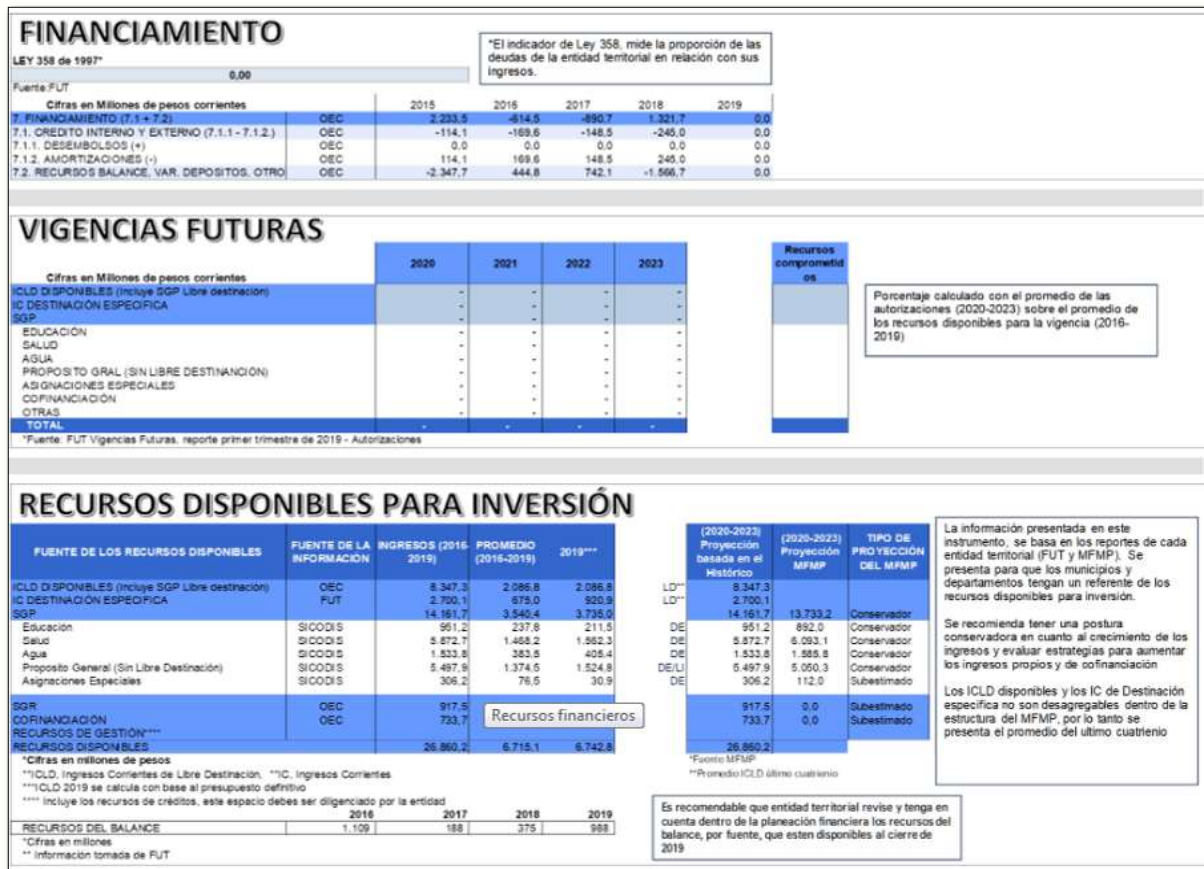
FINANCIAMIENTO

LEY 358 de 1997*

0,00

Fuente:FUT

*El indicador de Ley 358, mide la proporción de las deudas de la entidad territorial en relación con sus ingresos.

| Cifras en Millones de pesos corrientes | | 2015 | 2016 | 2017 | 2018 | 2019 |
|---|---|---|---|---|---|---|
| 7. FINANCIAMIENTO (7.1 + 7.2) | OEC | 2.233,5 | -614,5 | -890,7 | 1.321,7 | 0,0 |
| 7.1. CREDITO INTERNO Y EXTERNO (7.1.1 - 7.1.2.) | OEC | -114,1 | -169,6 | -148,5 | -245,0 | 0,0 |
| 7.1.1. DESEMBOLSOS (+) | OEC | 0,0 | 0,0 | 0,0 | 0,0 | 0,0 |
| 7.1.2. AMORTIZACIONES (-) | OEC | 114,1 | 169,6 | 148,5 | 245,0 | 0,0 |
| 7.2. RECURSOS BALANCE, VAR. DEPOSITOS, OTRO | OEC | -2.347,7 | 444,8 | 742,1 | -1.566,7 | 0,0 |

VIGENCIAS FUTURAS

| Cifras en Millones de pesos corrientes | 2020 | 2021 | 2022 | 2023 | Recursos comprometidos |
|---|---|---|---|---|---|
| ICLD DISPONIBLES (Incluye SGP Libre destinación) | - | - | - | - | |
| IC DESTINACIÓN ESPECIFICA | - | - | - | - | |
| SGP | - | - | - | - | |
| EDUCACIÓN | - | - | - | - | |
| SALUD | - | - | - | - | |
| AGUA | - | - | - | - | |
| PROPOSITO GRAL (SIN LIBRE DESTINANCIÓN) | - | - | - | - | |
| ASIGNACIONES ESPECIALES | - | - | - | - | |
| COFINANCIACIÓN | - | - | - | - | |
| OTRAS | - | - | - | - | |
| TOTAL | - | - | - | - | |

*Fuente: FUT Vigencias Futuras, reporte primer trimestre de 2019 - Autorizaciones

Porcentaje calculado con el promedio de las autorizaciones (2020-2023) sobre el promedio de los recursos disponibles para la vigencia (2016-2019)

RECURSOS DISPONIBLES PARA INVERSIÓN

| FUENTE DE LOS RECURSOS DISPONIBLES | FUENTE DE LA INFORMACIÓN | INGRESOS (2016-2019) | PROMEDIO (2016-2019) | 2019*** | | (2020-2023) Proyección basada en el Histórico | (2020-2023) Proyección MFMP | TIPO DE PROYECCIÓN DEL MFMP |
|---|---|---|---|---|---|---|---|---|
| ICLD DISPONIBLES (Incluye SGP Libre destinación) | OEC | 8.347,3 | 2.086,8 | 2.086,8 | LD** | 8.347,3 | | |
| IC DESTINACIÓN ESPECIFICA | FUT | 2.700,1 | 675,0 | 920,9 | LD** | 2.700,1 | | |
| SGP | | 14.161,7 | 3.540,4 | 3.735,0 | | 14.161,7 | 13.733,2 | Conservador |
| Educación | SICODIS | 951,2 | 237,8 | 211,5 | DE | 951,2 | 892,0 | Conservador |
| Salud | SICODIS | 5.872,7 | 1.468,2 | 1.562,3 | DE | 5.872,7 | 6.093,1 | Conservador |
| Agua | SICODIS | 1.533,8 | 383,5 | 405,4 | DE | 1.533,8 | 1.585,8 | Conservador |
| Proposito General (Sin Libre Destinación) | SICODIS | 5.497,9 | 1.374,5 | 1.524,8 | DE/LI | 5.497,9 | 5.050,3 | Conservador |
| Asignaciones Especiales | SICODIS | 306,2 | 76,5 | 30,9 | DE | 306,2 | 112,0 | Subestimado |
| SGR | OEC | 917,5 | | | | 917,5 | 0,0 | Subestimado |
| COFINANCIACIÓN | OEC | 733,7 | | | | 733,7 | 0,0 | Subestimado |
| RECURSOS DE GESTIÓN**** | | | | | | | | |
| RECURSOS DISPONIBLES | | 26.860,2 | 6.715,1 | 6.742,8 | | 26.860,2 | | |

Recursos financieros

*Cifras en millones de pesos
**ICLD, Ingresos Corrientes de Libre Destinación, **IC, Ingresos Corrientes
***ICLD 2019 se calcula con base al presupuesto definitivo
**** Incluye los recursos de créditos, este espacio debes ser diligenciado por la entidad

*Fuente MFMP
**Promedio ICLD último cuatrienio

La información presentada en este instrumento, se basa en los reportes de cada entidad territorial (FUT y MFMP). Se presenta para que los municipios y departamentos tengan un referente de los recursos disponibles para inversión.

Se recomienda tener una postura conservadora en cuanto al crecimiento de los ingresos y evaluar estrategias para aumentar los ingresos propios y de cofinanciación

Los ICLD disponibles y los IC de Destinación especifica no son desagregables dentro de la estructura del MFMP, por lo tanto se presenta el promedio del ultimo cuatrienio

| | 2016 | 2017 | 2018 | 2019 |
|---|---|---|---|---|
| RECURSOS DEL BALANCE | 1.109 | 188 | 375 | 988 |

*Cifras en millones
** Información tomada de FUT

Es recomendable que entidad territorial revise y tenga en cuenta dentro de la planeación financiera los recursos del balance, por fuente, que esten disponibles al cierre de 2019